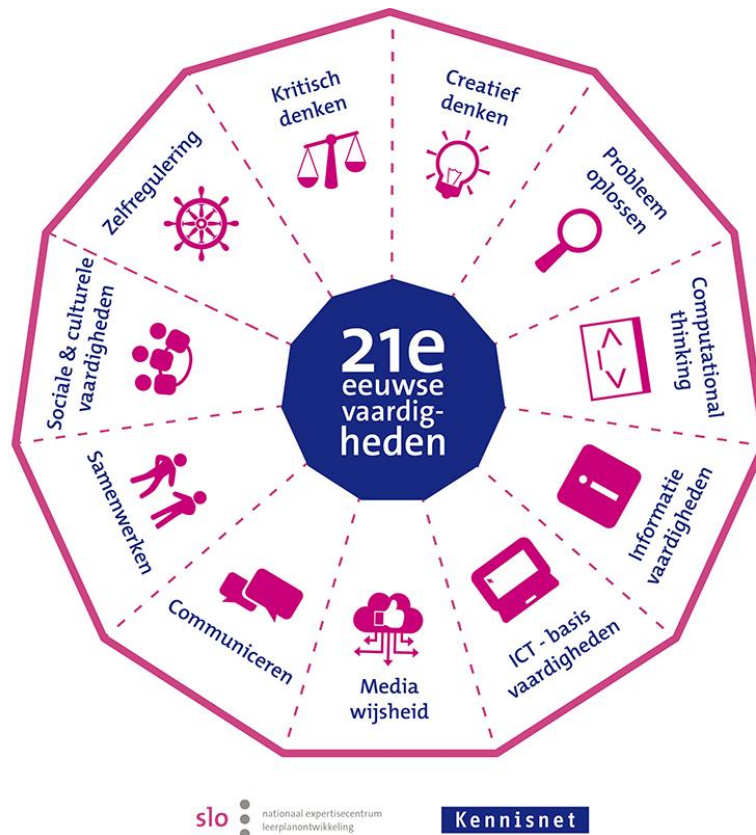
21e eeuwse vaardigheden

Kritisch denken

Creatief denken

Probleem oplossen

Computational thinking

Informatie vaardigheden

ICT - basis vaardigheden

Media wijsheid

Communiceren

Samenwerken

Sociale & culturele vaardigheden

Zelfregulering

slo nationaal expertisecentrum leerplanontwikkeling

Kennisnet